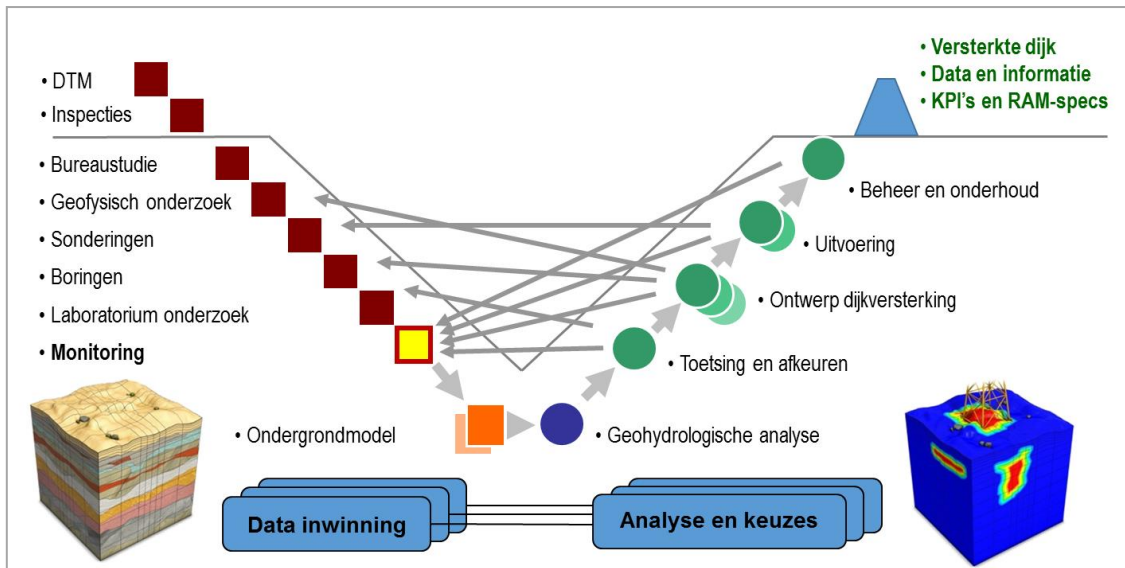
• Versterkte dijk
• Data en informatie
• KPI's en RAM-specs

• DTM
• Inspecties
• Bureaustudie
• Geofysisch onderzoek
• Sonderingen
• Boringen
• Laboratorium onderzoek
• Monitoring

• Beheer en onderhoud
• Uitvoering
• Ontwerp dijkversterking
• Toetsing en afkeuren

• Ondergrondmodel
• Geohydrologische analyse

Data inwinning
Analyse en keuzes